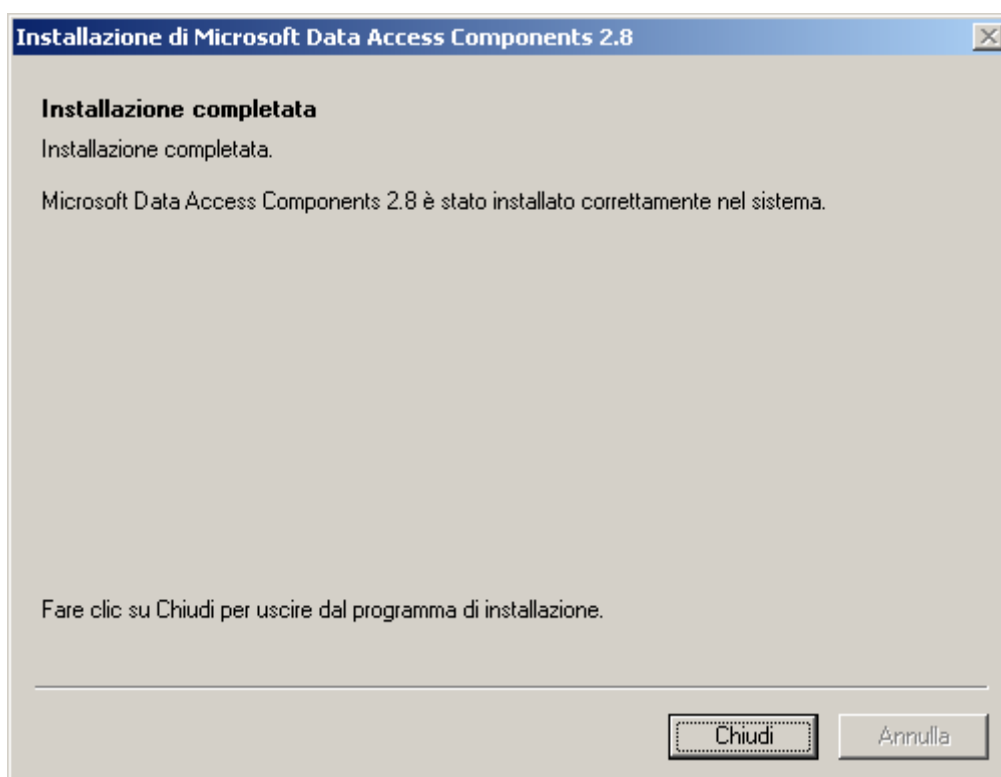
Installazione di Microsoft Data Access Components 2.8

Installazione completata

Installazione completata.

Microsoft Data Access Components 2.8 è stato installato correttamente nel sistema.

Fare clic su Chiudi per uscire dal programma di installazione.

Chiudi

Annulla